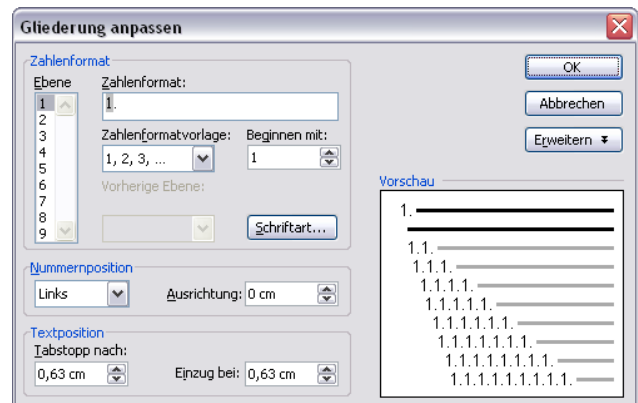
Gliederung anpassen

Zahlenformat

Ebene
1
2
3
4
5
6
7
8
9

Zahlenformat:
1.

Zahlenformatvorlage:
1, 2, 3, ...

Beginnen mit:
1

Vorherige Ebene:

Schriftart...

OK

Abbrechen

Erweitern

Vorschau

1.
1.1.
1.1.1.
1.1.1.1.
1.1.1.1.1.
1.1.1.1.1.1.
1.1.1.1.1.1.1.
1.1.1.1.1.1.1.1.
1.1.1.1.1.1.1.1.1.

Nummernposition

Links

Ausrichtung: 0 cm

Textposition

Tabstopp nach:
0,63 cm

Einzug bei: 0,63 cm